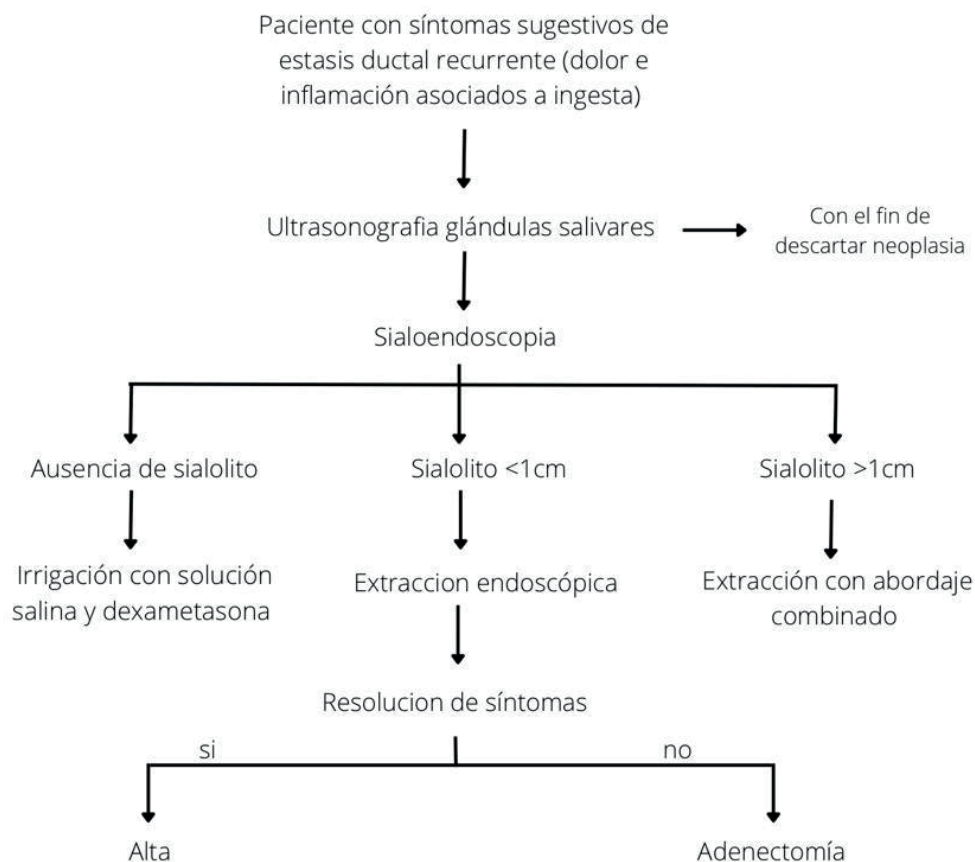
Paciente con síntomas sugestivos de estasis ductal recurrente (dolor e inflamación asociados a ingesta)

Ultrasonografia glándulas salivares

Con el fin de descartar neoplasia

Sialoendoscopia

Ausencia de sialolito

Sialolito <1cm

Sialolito >1cm

Irrigación con solución salina y dexametasona

Extraccion endoscópica

Extracción con abordaje combinado

Resolucion de síntomas

si

no

Alta

Adenectomía